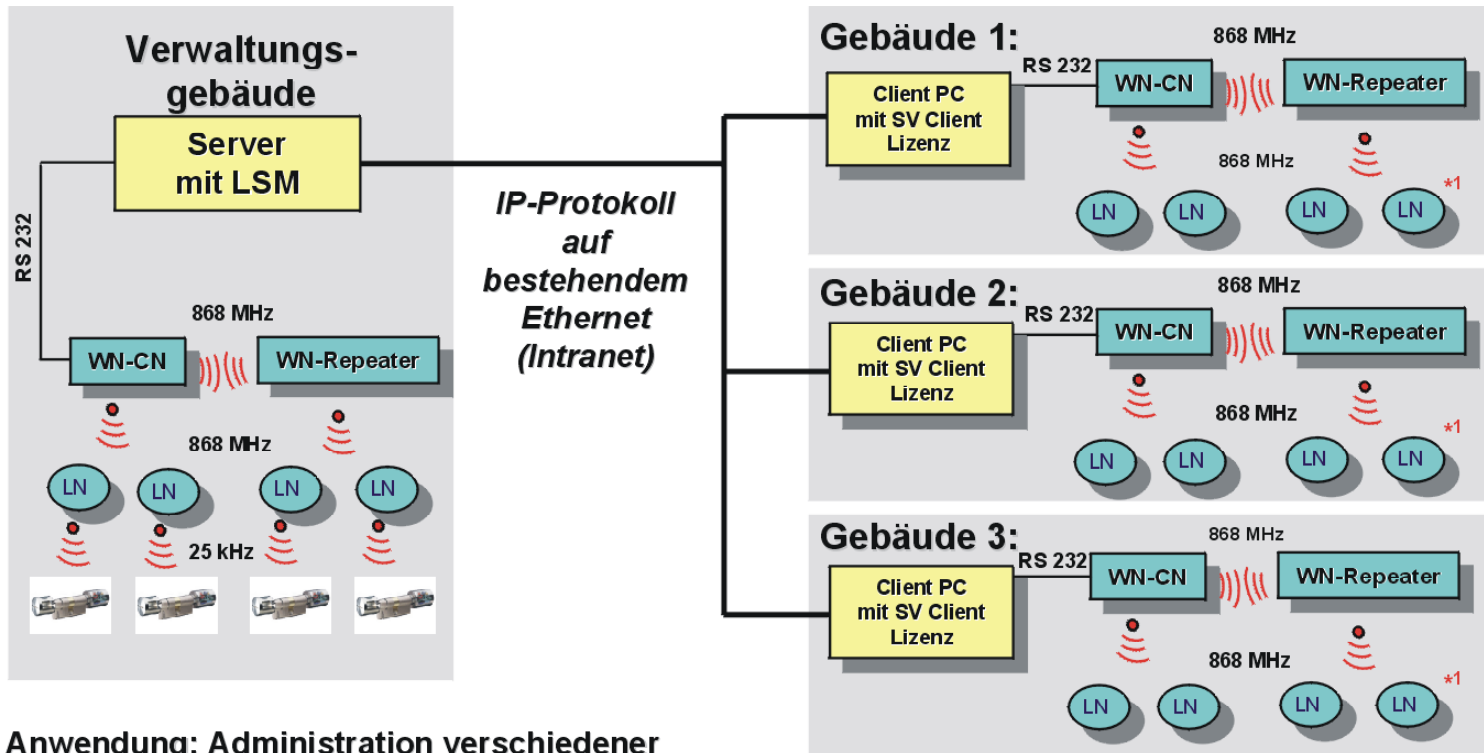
Verwaltungsgebäude

Server mit LSM

RS 232

868 MHz

WN-CN

WN-Repeater

868 MHz

LN LN LN LN

25 kHz

IP-Protokoll auf bestehendem Ethernet (Intranet)

Gebäude 1:

868 MHz

RS 232

Client PC mit SV Client Lizenz

WN-CN

WN-Repeater

868 MHz

LN LN LN LN *1

Gebäude 2:

868 MHz

RS 232

Client PC mit SV Client Lizenz

WN-CN

WN-Repeater

868 MHz

LN LN LN LN *1

Gebäude 3:

868 MHz

RS 232

Client PC mit SV Client Lizenz

WN-CN

WN-Repeater

868 MHz

LN LN LN LN *1

Anwendung: Administration verschiedener